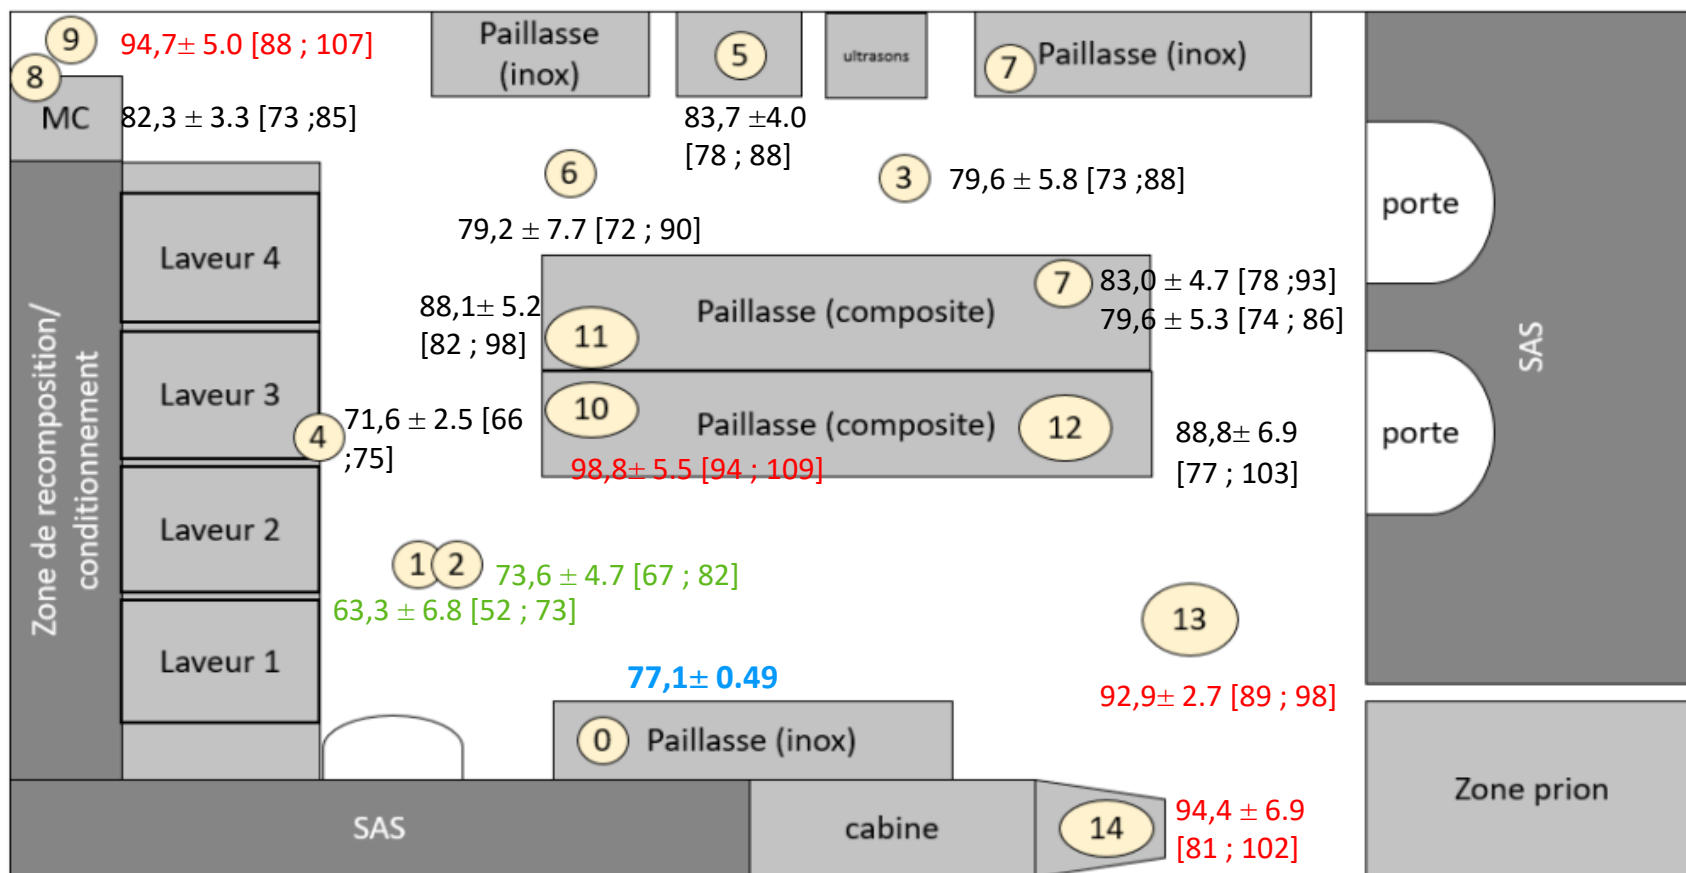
9 94,7± 5.0 [88 ; 107]

8

MC 82,3 ± 3.3 [73 ;85]

Paillasse (inox)

5

83,7 ±4.0 [78 ; 88]

ultrasons

7 Paillasse (inox)

6

3 79,6 ± 5.8 [73 ;88]

porte

79,2 ± 7.7 [72 ; 90]

Laveur 4

88,1± 5.2 [82 ; 98]

11

Paillasse (composite)

7 83,0 ± 4.7 [78 ;93]

79,6 ± 5.3 [74 ; 86]

SAS

Zone de recomposition/ conditionnement

Laveur 3

4 71,6 ± 2.5 [66 ;75]

10

Paillasse (composite)

12

88,8± 6.9 [77 ; 103]

porte

98,8± 5.5 [94 ; 109]

Laveur 2

1 2 73,6 ± 4.7 [67 ; 82]

63,3 ± 6.8 [52 ; 73]

13

Laveur 1

77,1± 0.49

92,9± 2.7 [89 ; 98]

0 Paillasse (inox)

Zone prion

SAS

cabine

14

94,4 ± 6.9 [81 ; 102]